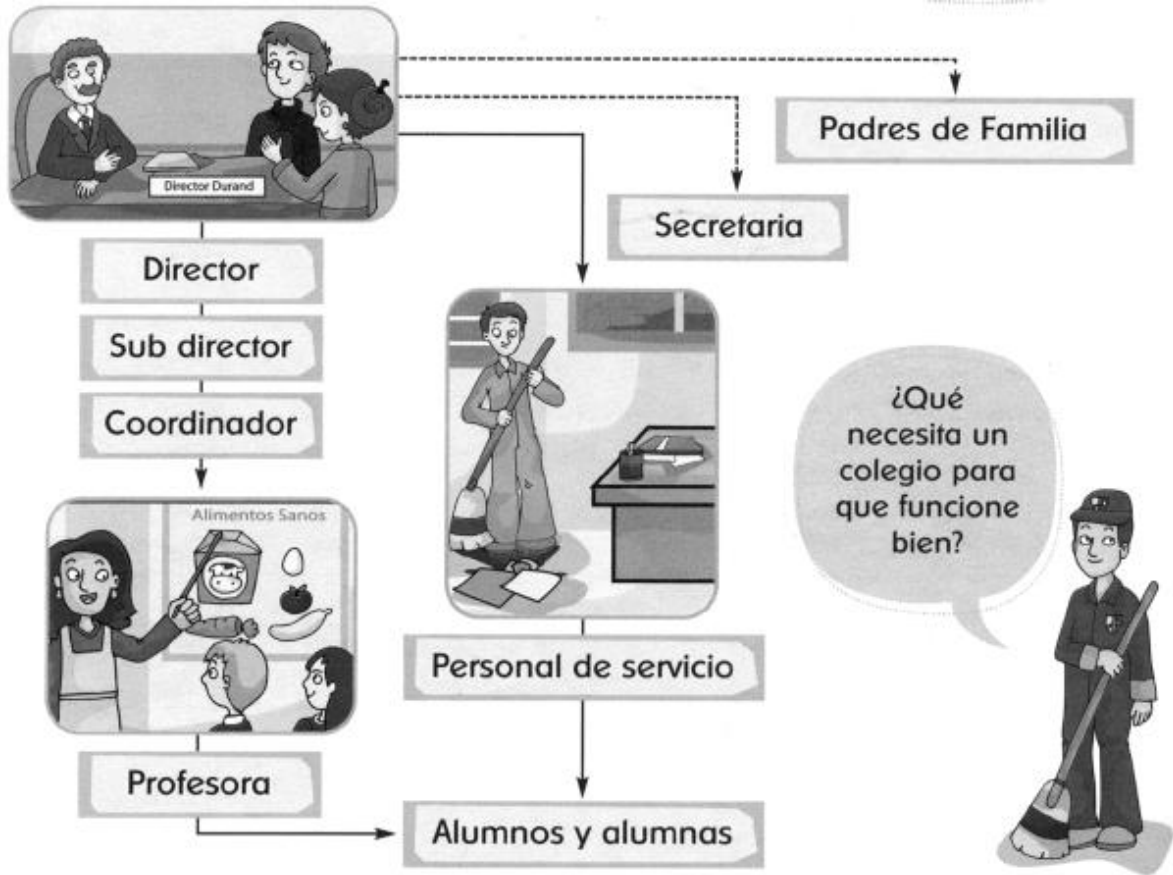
Director Durand

Padres de Familia

Secretaria

Director

Sub director

Coordinador

Alimentos Sanos

Profesora

Personal de servicio

Alumnos y alumnas

¿Qué necesita un colegio para que funcione bien?